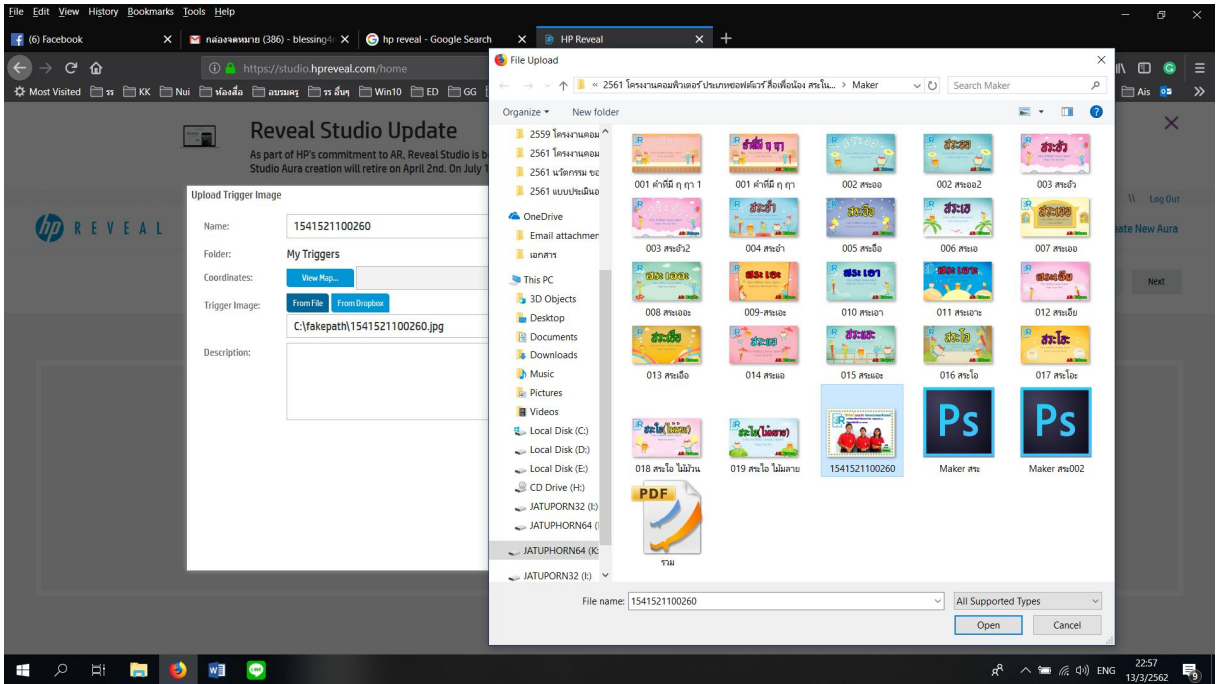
File Edit View History Bookmarks Tools Help

(6) Facebook
กล่องจดหมาย (386) - blessing4
hp reveal - Google Search
HP Reveal
+

https://studio.hpreveal.com/home

Most Visited รร KK Nui ห้องสื่อ อบรมครู รร อื่นๆ Win10 ED GG
Ais

Reveal Studio Update

As part of HP's commitment to AR, Reveal Studio is b
Studio Aura creation will retire on April 2nd. On July 1

REVEAL

Log Out
ate New Aura
Next

Upload Trigger Image

Name: 1541521100260
Folder: My Triggers
Coordinates: View Map...
Trigger Image: From File From Dropbox
C:\fakepath\1541521100260.jpg
Description:

File Upload

« 2561 โครงงานคอมพิวเตอร์ ประเภทซอฟต์แวร์ สื่อเพื่อน้อง สระใน... > Maker
Search Maker

Organize ▾ New folder

2559 โครงงานคอม
2561 โครงงานคอม
2561 นวัตกรรม ขอ
2561 แบบประเมินอ
OneDrive
Email attachmen
เอกสาร
This PC
3D Objects
Desktop
Documents
Downloads
Music
Pictures
Videos
Local Disk (C:)
Local Disk (D:)
Local Disk (E:)
CD Drive (H:)
JATUPORN32 (I:)
JATUPHORN64 (
JATUPHORN64 (K:
JATUPORN32 (I:)

001 คำที่มี ฤ ฤา 1
001 คำที่มี ฤ ฤา
002 สระออ
002 สระออ2
003 สระอัว
003 สระอัว2
004 สระอำ
005 สระอือ
006 สระเอ
007 สระเออ
008 สระเออะ
009-สระเอะ
010 สระเอา
011 สระเอาะ
012 สระเอีย
013 สระเอือ
014 สระแอ
015 สระแอะ
016 สระโอ
017 สระโอะ
018 สระไอ ไม้ม้วน
019 สระไอ ไม้มลาย
1541521100260
Maker สระ
Maker สระ002
รวม

File name: 1541521100260
All Supported Types
Open
Cancel

ENG 22:57 13/3/2562